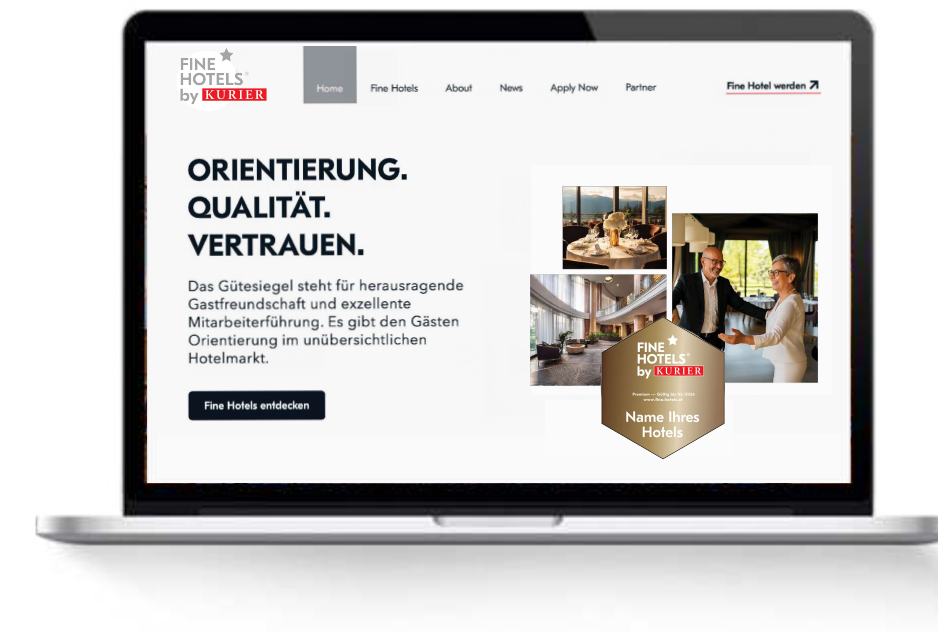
FINE HOTELS by KURIER

Home
Fine Hotels
About
News
Apply Now
Partner
Fine Hotel werden ↗

ORIENTIERUNG.
QUALITÄT.
VERTRAUEN.

Das Gütesiegel steht für herausragende Gastfreundschaft und exzellente Mitarbeiterführung. Es gibt den Gästen Orientierung im unübersichtlichen Hotelmarkt.

Fine Hotels entdecken

FINE HOTELS by KURIER
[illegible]
Name Ihres Hotels